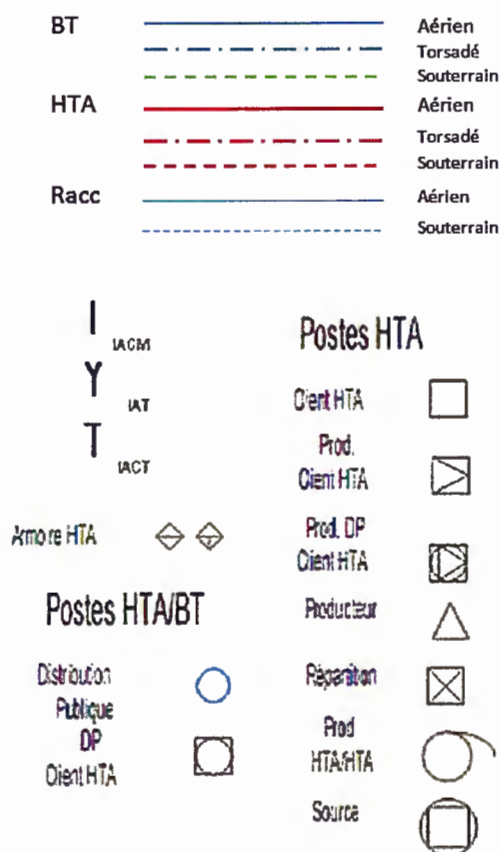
BT
Aérien
Torsadé
Souterrain
HTA
Aérien
Torsadé
Souterrain
Racc
Aérien
Souterrain

I IACM
Y IAT
T IACT

Armoire HTA

Postes HTA/BT

Distribution Publique
DP Client HTA

Postes HTA

Client HTA
Prod. Client HTA
Prod. DP Client HTA
Producteur
Répartition
Prod HTA/HTA
Source